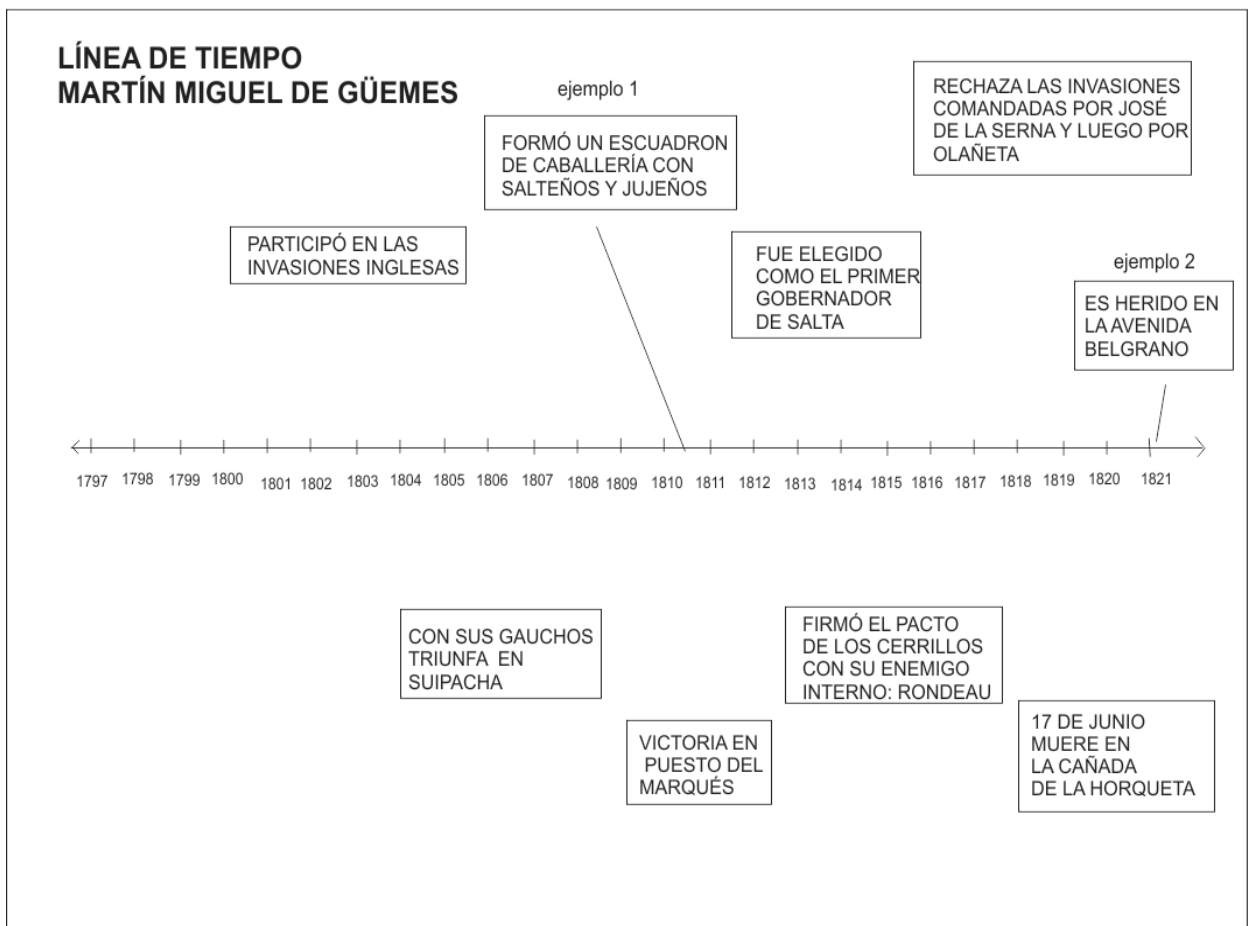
LÍNEA DE TIEMPO
MARTÍN MIGUEL DE GÜEMES

ejemplo 1

FORMÓ UN ESCUADRON DE CABALLERÍA CON SALTEÑOS Y JUJEÑOS

RECHAZA LAS INVASIONES COMANDADAS POR JOSÉ DE LA SERNA Y LUEGO POR OLAÑETA

PARTICIPÓ EN LAS INVASIONES INGLESAS

FUE ELEGIDO COMO EL PRIMER GOBERNADOR DE SALTA

ejemplo 2

ES HERIDO EN LA AVENIDA BELGRANO

1797 1798 1799 1800 1801 1802 1803 1804 1805 1806 1807 1808 1809 1810 1811 1812 1813 1814 1815 1816 1817 1818 1819 1820 1821

CON SUS GAUCHOS TRIUNFA EN SUIPACHA

FIRMÓ EL PACTO DE LOS CERRILLOS CON SU ENEMIGO INTERNO: RONDEAU

VICTORIA EN PUESTO DEL MARQUÉS

17 DE JUNIO MUERE EN LA CAÑADA DE LA HORQUETA